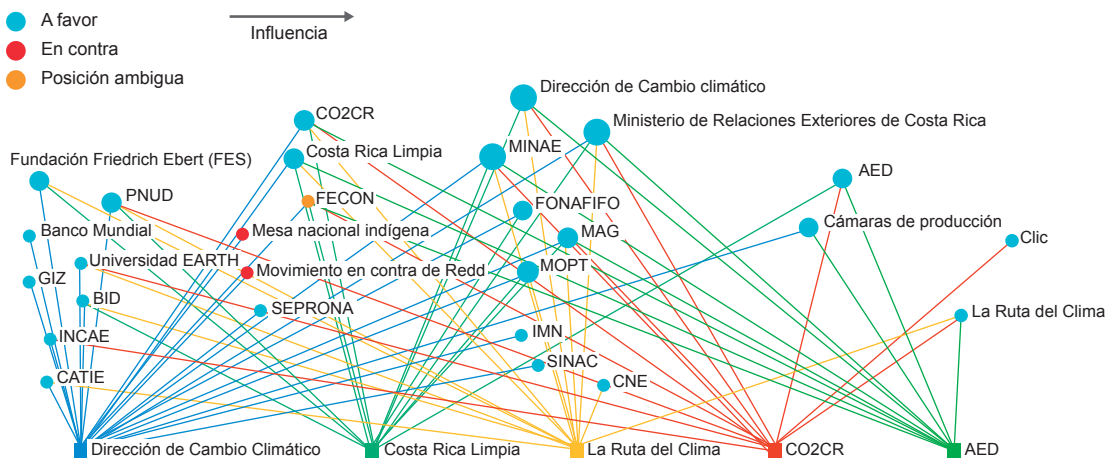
A favor
En contra
Posición ambigua
Influencia

Dirección de Cambio climático
Ministerio de Relaciones Exteriores de Costa Rica
CO2CR
Costa Rica Limpia
MINAE
Fundación Friedrich Ebert (FES)
PNUD
FECON
FONAFIFO
AED
Banco Mundial
Mesa nacional indígena
MAG
Cámaras de producción
Clic
Universidad EARTH
Movimiento en contra de Redd
MOPT
GIZ
BID
SEPRONA
La Ruta del Clima
INCAE
IMN
SINAC
CATIE
CNE

Dirección de Cambio Climático
Costa Rica Limpia
La Ruta del Clima
CO2CR
AED